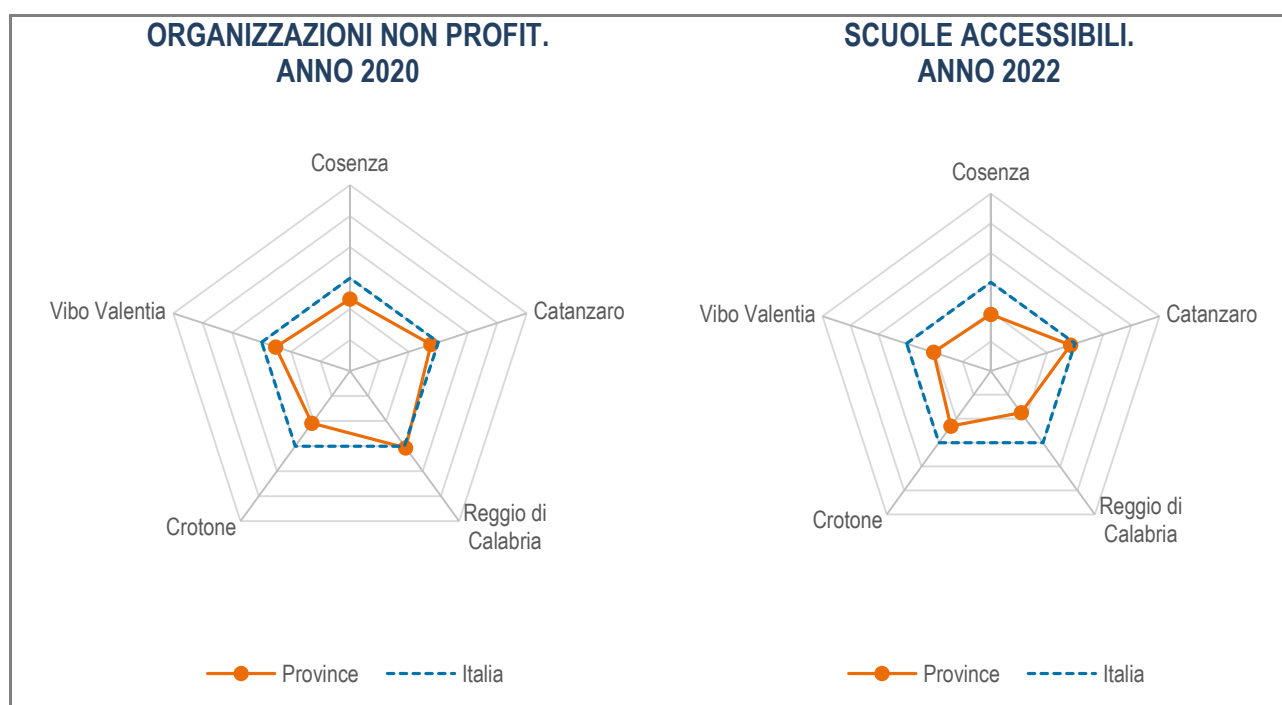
ORGANIZZAZIONI NON PROFIT.
ANNO 2020

Cosenza
Catanzaro
Reggio di Calabria
Crotone
Vibo Valentia

Province
Italia

SCUOLE ACCESSIBILI.
ANNO 2022

Cosenza
Catanzaro
Reggio di Calabria
Crotone
Vibo Valentia

Province
Italia